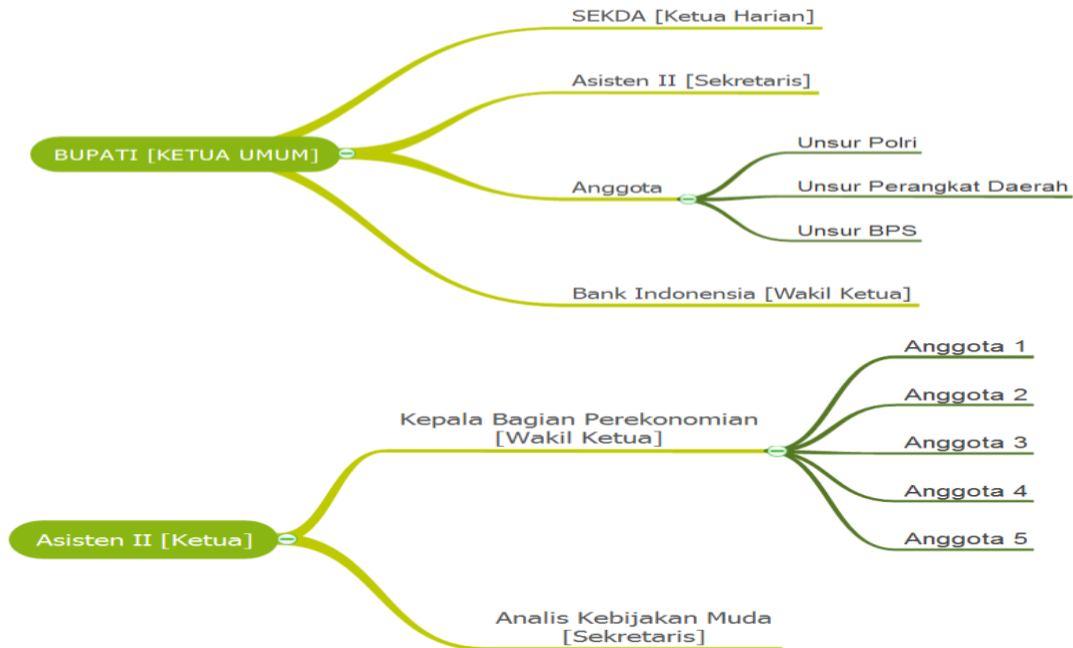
BUPATI [KETUA UMUM]

SEKDA [Ketua Harian]

Asisten II [Sekretaris]

Anggota

Unsur Polri

Unsur Perangkat Daerah

Unsur BPS

Bank Indonensia [Wakil Ketua]

Asisten II [Ketua]

Kepala Bagian Perekonomian [Wakil Ketua]

Anggota 1

Anggota 2

Anggota 3

Anggota 4

Anggota 5

Analis Kebijakan Muda [Sekretaris]